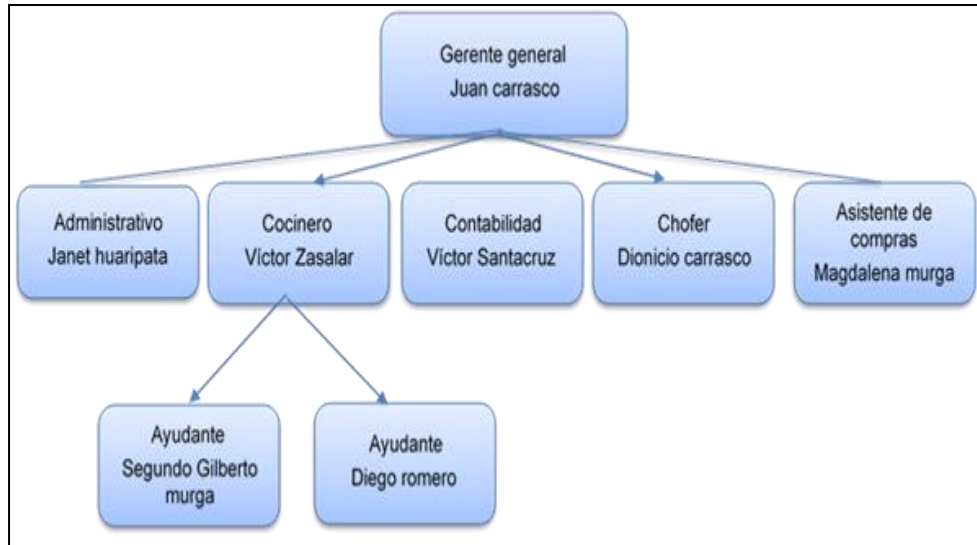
Gerente general
Juan carrasco

Administrativo
Janet huaripata

Cocinero
Víctor Zasalar

Contabilidad
Víctor Santacruz

Chofer
Dionicio carrasco

Asistente de compras
Magdalena murga

Ayudante
Segundo Gilberto murga

Ayudante
Diego romero